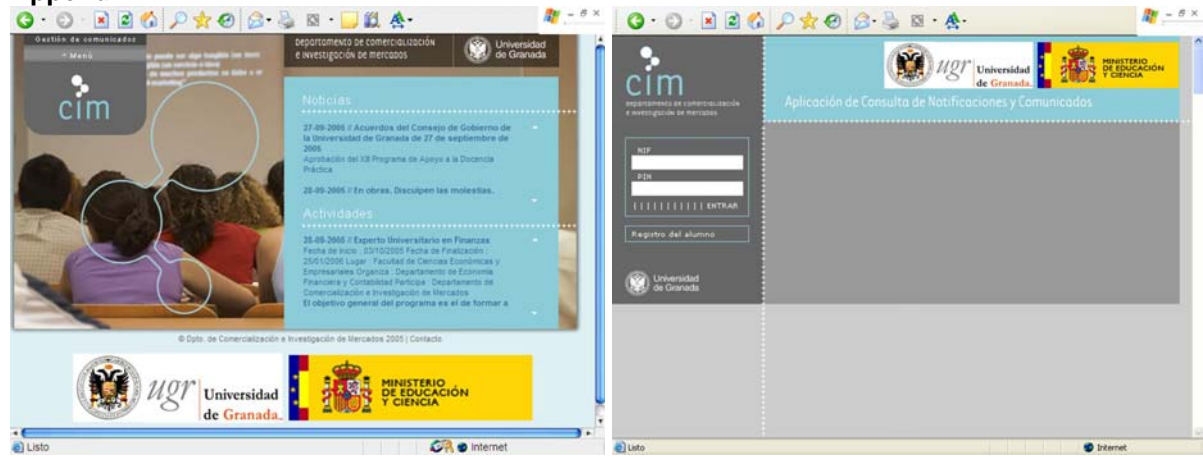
Gestión de comunicados

+ Menú

cim

departamento de comercialización e investigación de mercados

Universidad de Granada

Noticias

27-09-2005 // Acuerdos del Consejo de Gobierno de la Universidad de Granada de 27 de septiembre de 2005
Aprobación del XII Programa de Apoyo a la Docencia Práctica

28-09-2005 // En obras. Disculpen las molestias.

Actividades

28-09-2005 // Experto Universitario en Finanzas
Fecha de Inicio : 03/10/2005 Fecha de Finalización : 25/01/2006 Lugar : Facultad de Ciencias Económicas y Empresariales Organiza : Departamento de Economía Financiera y Contabilidad Participa : Departamento de Comercialización e Investigación de Mercados
El objetivo general del programa es el de formar a

© Dpto. de Comercialización e Investigación de Mercados 2005 | Contacto

ugr Universidad de Granada

MINISTERIO DE EDUCACIÓN Y CIENCIA

Listo

Internet

cim

departamento de comercialización e investigación de mercados

ugr Universidad de Granada

MINISTERIO DE EDUCACIÓN Y CIENCIA

Aplicación de Consulta de Notificaciones y Comunicados

NIF

PIN

ENTRAR

Registro del alumno

Universidad de Granada

Listo

Internet